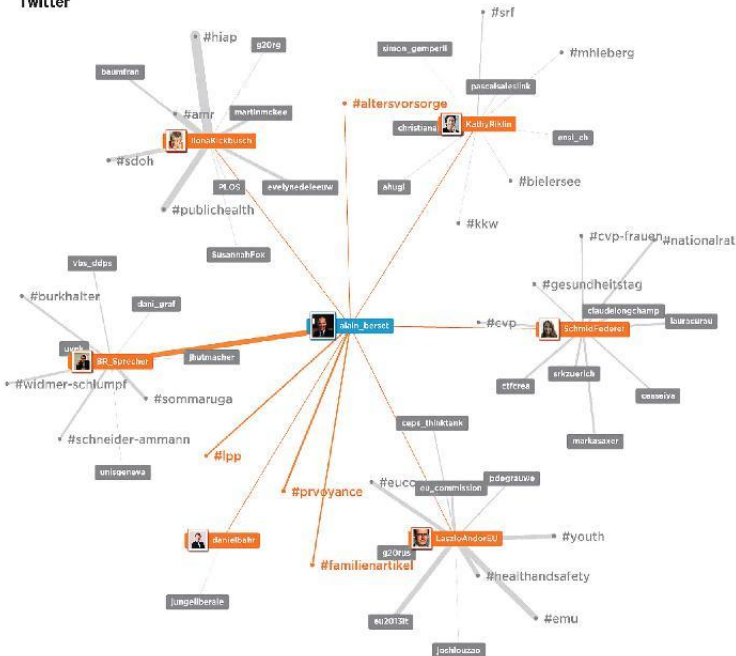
Twitter

#hiap
g20rg
baumfran
#amr
martinmckee
IlonaKickbusch
#sdoh
PLOS
evelynedeleeuw
#publichealth
SusannahFox

#srf
simon_gamperli
#mhleberg
pascalsalesink
#altersvorsorge
christiana
KathyRiklin
ensi_ch
ahugi
#bielersee
#kkw

#cvp-frauen
#nationalrat
#gesundheitstag
claudelongchamp
SchmidFederer
laurocurau
#cvp
srkzuerich
ctfcrea
caseive
markasaxer

alain_berset

vbs_ddps
#burkhalter
dani_graf
uvek
BR_Sprecher
jbuhmacher
#widmer-schlumpf
#sommaruga
#schneider-ammann
unisgeneva

#lpp
#prvoyance
danielbahr
#familienartikel
jungelliberale

ceps_thinktank
#euco
eu_commission
bdegrauwe
LaszloAndorEU
#youth
g20rus
#healthandsafety
eu2013lt
#emu
joshlouzao